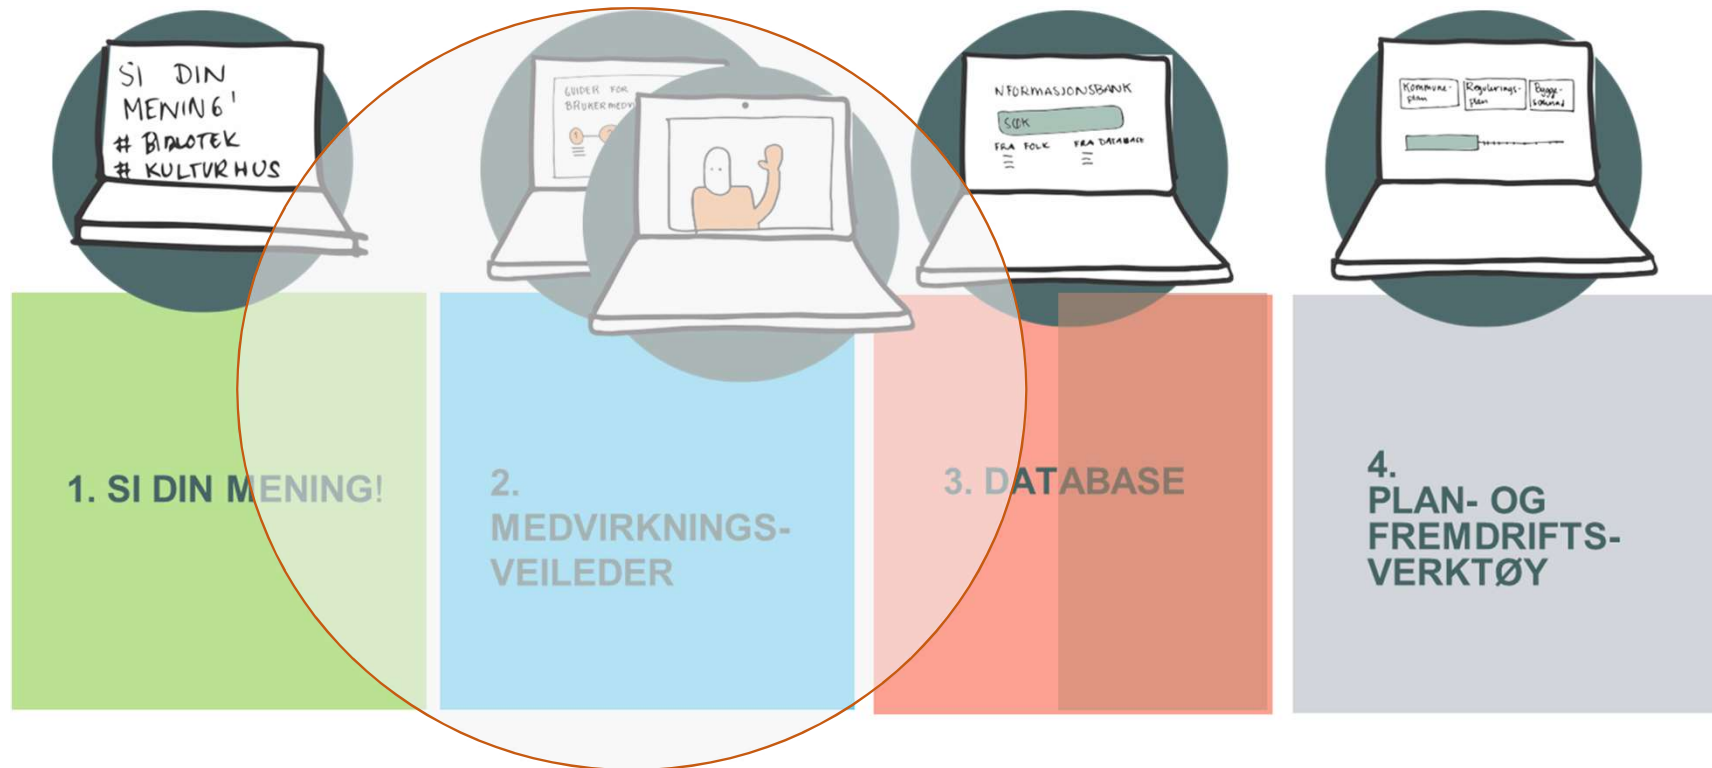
SI DIN MENING!
# BIBLOTEK
# KULTURHUS

GUIDER FOR BRUKERMEDV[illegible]

NFORMASJONSBANK
SØK
FRA FOLK
FRA DATABASE

Kommune-plan
Regulerings-plan
Bygge-søknad

1. SI DIN MENING!

2.
MEDVIRKNINGS-VEILEDER

3. DATABASE

4.
PLAN- OG FREMDRIFTS-VERKTØY